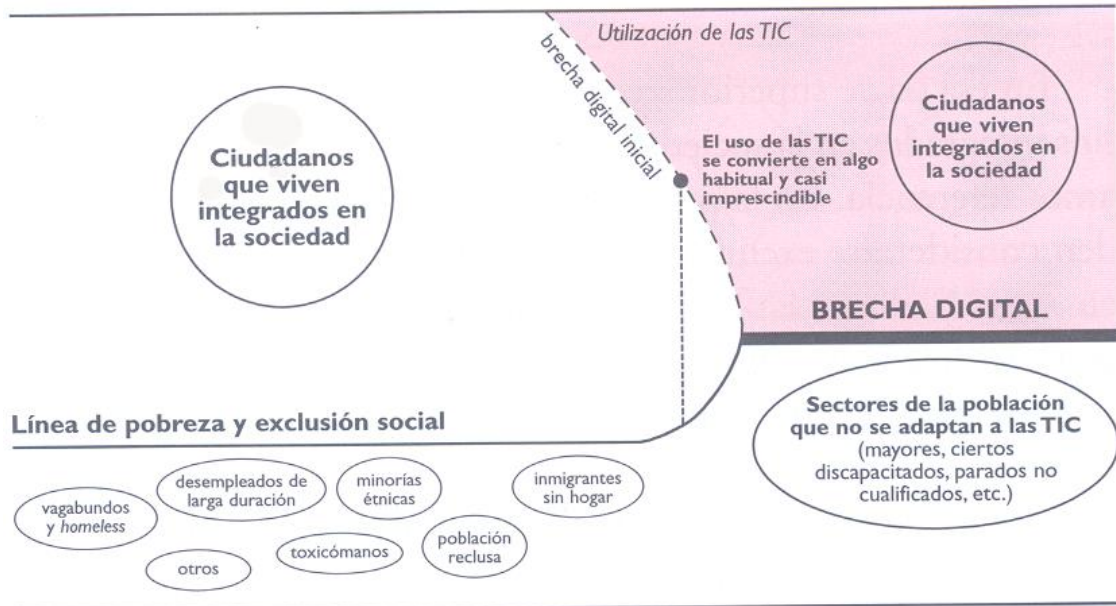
Utilización de las TIC

brecha digital inicial

Ciudadanos que viven integrados en la sociedad

El uso de las TIC se convierte en algo habitual y casi imprescindible

Ciudadanos que viven integrados en la sociedad

BRECHA DIGITAL

Línea de pobreza y exclusión social

Sectores de la población que no se adaptan a las TIC (mayores, ciertos discapacitados, parados no cualificados, etc.)

vagabundos y homeless

desempleados de larga duración

minorías étnicas

inmigrantes sin hogar

otros

toxicómanos

población reclusa